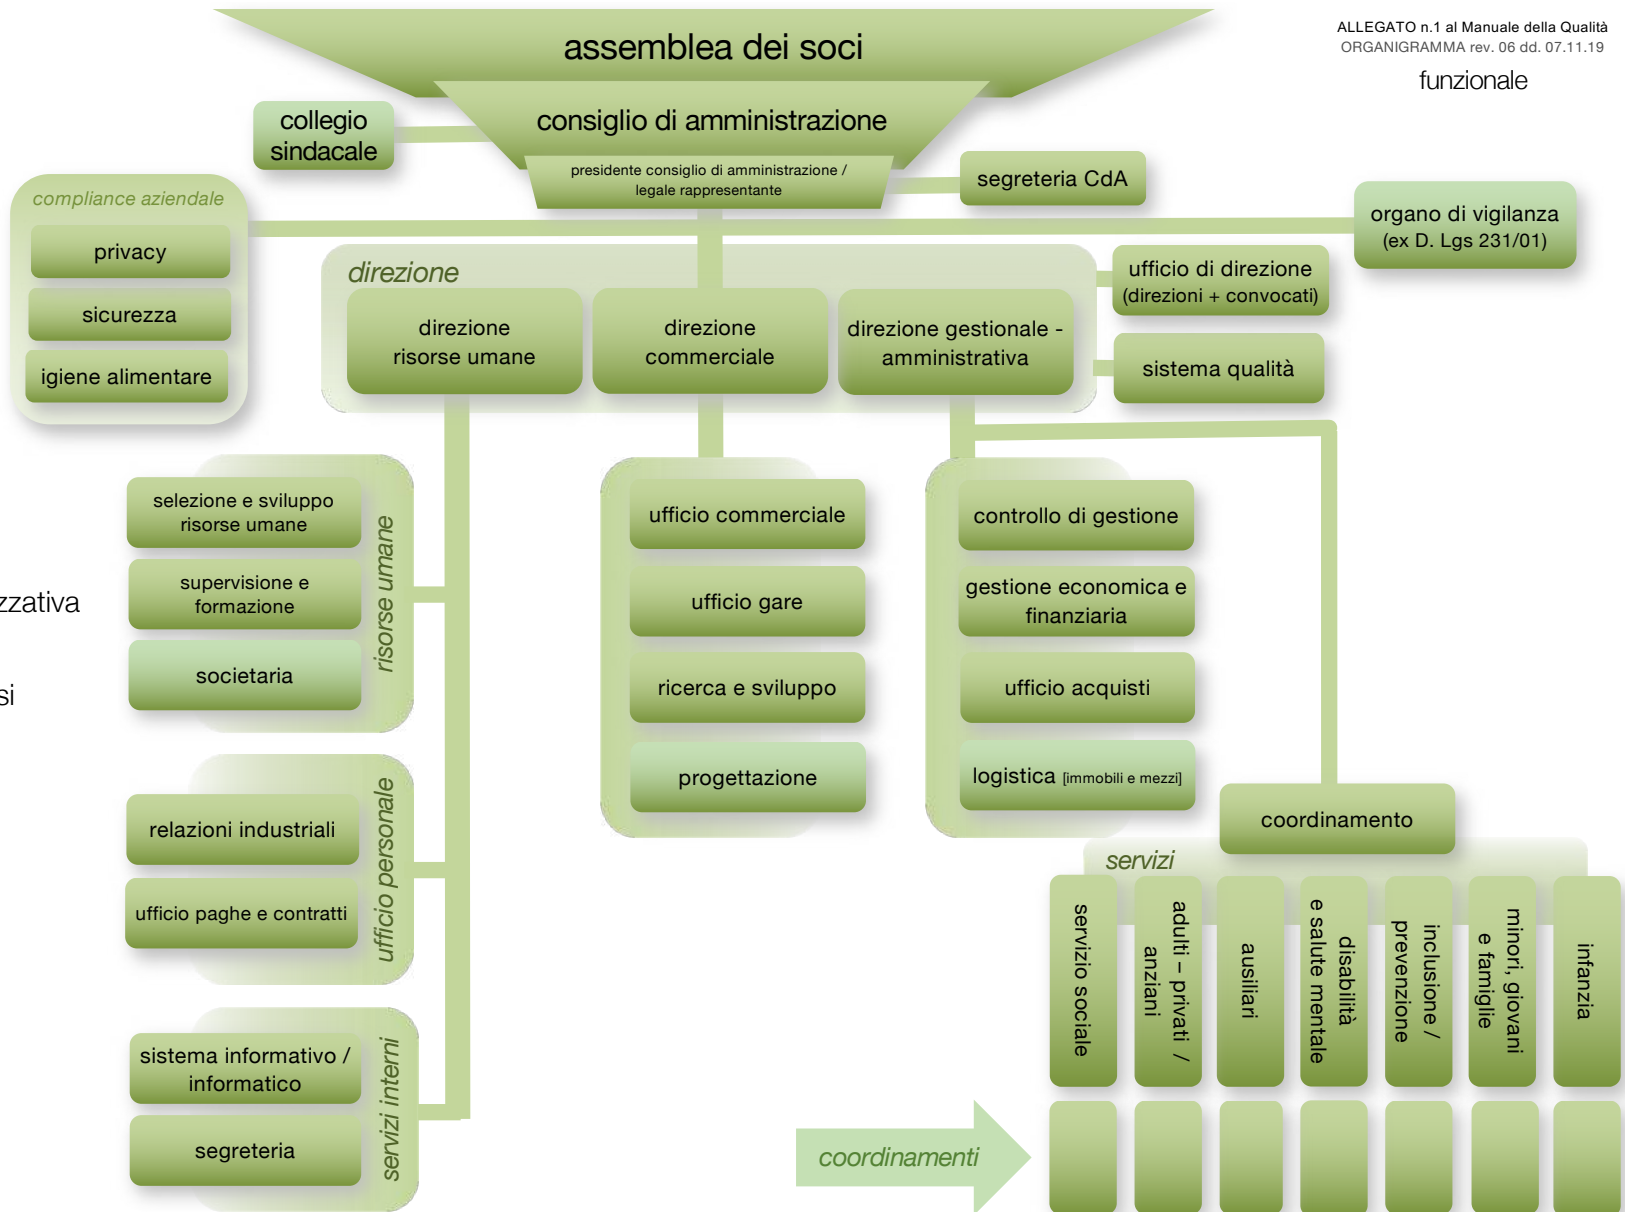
ALLEGATO n.1 al Manuale della Qualità
ORGANIGRAMMA rev. 06 dd. 07.11.19

funzionale

assemblea dei soci

consiglio di amministrazione

presidente consiglio di amministrazione / legale rappresentante

collegio sindacale

segreteria CdA

organo di vigilanza (ex D. Lgs 231/01)

compliance aziendale

privacy

sicurezza

igiene alimentare

direzione

direzione risorse umane

direzione commerciale

direzione gestionale - amministrativa

ufficio di direzione (direzioni + convocati)

sistema qualità

zzativa

si

risorse umane

selezione e sviluppo risorse umane

supervisione e formazione

societaria

ufficio personale

relazioni industriali

ufficio paghe e contratti

servizi interni

sistema informativo / informatico

segreteria

ufficio commerciale

ufficio gare

ricerca e sviluppo

progettazione

controllo di gestione

gestione economica e finanziaria

ufficio acquisti

logistica [immobili e mezzi]

coordinamento

servizi

servizio sociale

adulti – privati / anziani

ausiliari

disabilità e salute mentale

inclusione / prevenzione

minori, giovani e famiglie

infanzia

coordinamenti